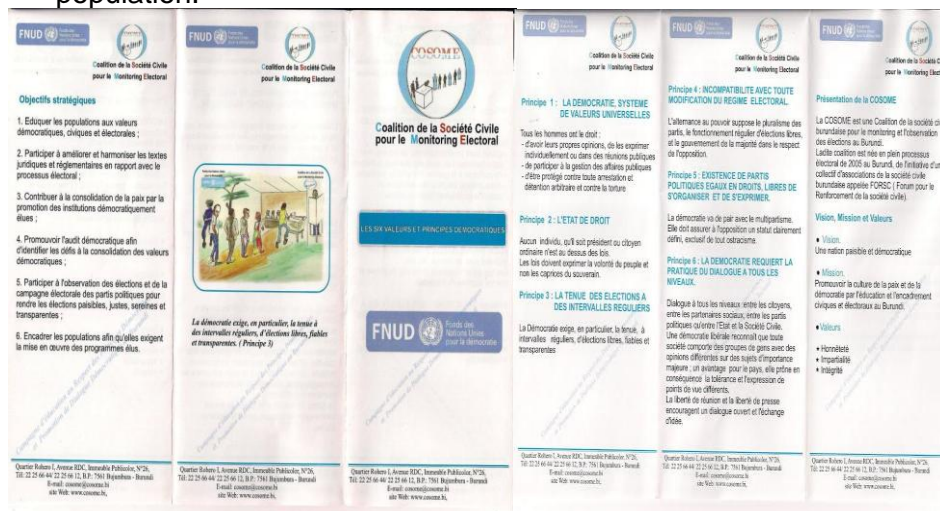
population.

FNUD

Coalition de la Société Civile pour le Monitoring Electoral

Objectifs stratégiques

1. Eduquer les populations aux valeurs démocratiques, civiques et électorales ;

2. Participer à améliorer et harmoniser les textes juridiques et réglementaires en rapport avec le processus électoral ;

3. Contribuer à la consolidation de la paix par la promotion des institutions démocratiquement élues ;

4. Promouvoir l'audit démocratique afin d'identifier les défis à la consolidation des valeurs démocratiques ;

5. Participer à l'observation des élections et de la campagne électorale des partis politiques pour rendre les élections paisibles, justes, sereines et transparentes ;

6. Encadrer les populations afin qu'elles exigent la mise en œuvre des programmes élus.

Quartier Rohero I, Avenue RDC, Immeuble Publisoler, N°26, Tél: 22 25 66 44/ 22 25 66 12, B.P.: 7561 Bujumbura - Burundi E-mail: cosome@cosome.bi site Web: www.cosome.bi

FNUD

Coalition de la Société Civile pour le Monitoring Electoral

La démocratie exige, en particulier, la tenue à des intervalles réguliers, d'élections libres, fiables et transparentes. ( Principe 3)

Quartier Rohero I, Avenue RDC, Immeuble Publisoler, N°26, Tél: 22 25 66 44/ 22 25 66 12, B.P.: 7561 Bujumbura - Burundi E-mail: cosome@cosome.bi site Web: www.cosome.bi

COSOME

Coalition de la Société Civile pour le Monitoring Electoral

LES SIX VALEURS ET PRINCIPES DEMOCRATIQUES

FNUD Fonds des Nations Unies pour la démocratie

Quartier Rohero I, Avenue RDC, Immeuble Publisoler, N°26, Tél: 22 25 66 44/ 22 25 66 12, B.P.: 7561 Bujumbura - Burundi E-mail: cosome@cosome.bi site Web: www.cosome.bi

FNUD

Coalition de la Société Civile pour le Monitoring Electoral

Principe 1 : LA DEMOCRATIE, SYSTEME DE VALEURS UNIVERSELLES

Tous les hommes ont le droit :
- d'avoir leurs propres opinions, de les exprimer individuellement ou dans des réunions publiques
- de participer à la gestion des affaires publiques
- d'être protégé contre toute arrestation et détention arbitraire et contre la torture

Principe 2 : L'ETAT DE DROIT

Aucun individu, qu'il soit président ou citoyen ordinaire n'est au dessus des lois.
Les lois doivent exprimer la volonté du peuple et non les caprices du souverain.

Principe 3 : LA TENUE DES ELECTIONS A DES INTERVALLES REGULIERS

La Démocratie exige, en particulier, la tenue, à intervalles réguliers, d'élections libres, fiables et transparentes

Quartier Rohero I, Avenue RDC, Immeuble Publisoler, N°26, Tél: 22 25 66 44/ 22 25 66 12, B.P.: 7561 Bujumbura - Burundi E-mail: cosome@cosome.bi site Web: www.cosome.bi

FNUD

Coalition de la Société Civile pour le Monitoring Electoral

Principe 4 : INCOMPATIBILITE AVEC TOUTE MODIFICATION DU REGIME ELECTORAL.

L'alternance au pouvoir suppose le pluralisme des partis, le fonctionnement régulier d'élections libres, et le gouvernement de la majorité dans le respect de l'opposition.

Principe 5 : EXISTENCE DE PARTIS POLITIQUES EGAUX EN DROITS, LIBRES DE S'ORGANISER ET DE S'EXPRIMER.

La démocratie va de pair avec le multipartisme. Elle doit assurer à l'opposition un statut clairement défini, exclusif de tout ostracisme.

Principe 6 : LA DEMOCRATIE REQUIERT LA PRATIQUE DU DIALOGUE A TOUS LES NIVEAUX.

Dialogue à tous les niveaux: entre les citoyens, entre les partenaires sociaux, entre les partis politiques qu'entre l'Etat et la Société Civile. Une démocratie libérale reconnaît que toute société comporte des groupes de gens avec des opinions différentes sur des sujets d'importance majeure ; un avantage pour le pays, elle prône en conséquence la tolérance et l'expression de points de vue différents.
La liberté de réunion et la liberté de presse encouragent un dialogue ouvert et l'échange d'idée.

Quartier Rohero I, Avenue RDC, Immeuble Publisoler, N°26, Tél: 22 25 66 44/ 22 25 66 12, B.P.: 7561 Bujumbura - Burundi E-mail: cosome@cosome.bi site Web: www.cosome.bi

FNUD

Coalition de la Société Civile pour le Monitoring Electoral

Présentation de la COSOME

La COSOME est une Coalition de la société civile burundaise pour le monitoring et l'observation des élections au Burundi.
Ladite coalition est née en plein processus électoral de 2005 au Burundi, de l'initiative d'un collectif d'associations de la société civile burundaise appelée FORSC ( Forum pour le Renforcement de la société civile).

Vision, Mission et Valeurs

• Vision.
Une nation paisible et démocratique

• Mission.
Promouvoir la culture de la paix et de la démocratie par l'éducation et l'encadrement civiques et électoraux au Burundi.

• Valeurs

• Honnêteté
• Impartialité
• Intégrité

Quartier Rohero I, Avenue RDC, Immeuble Publisoler, N°26, Tél: 22 25 66 44/ 22 25 66 12, B.P.: 7561 Bujumbura - Burundi E-mail: cosome@cosome.bi site Web: www.cosome.bi